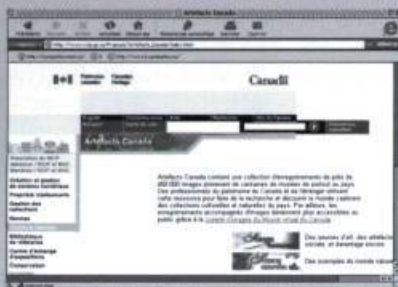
Artefacts Canada

Canada

Artefacts Canada

Artefacts Canada contient une collection d'enregistrements de plus de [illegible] images provenant de centaines de musées de partout au pays. Des professionnels du patrimoine du Canada et de l'étranger utilisent cette ressource pour faire de la recherche et découvrir le monde captivant des collections culturelles et naturelles du pays. Par ailleurs, les enregistrements accompagnés d'images deviennent plus accessibles au public grâce à la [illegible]

Des oeuvres d'art, des artefacts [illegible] et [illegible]

Des exemples du monde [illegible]

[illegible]